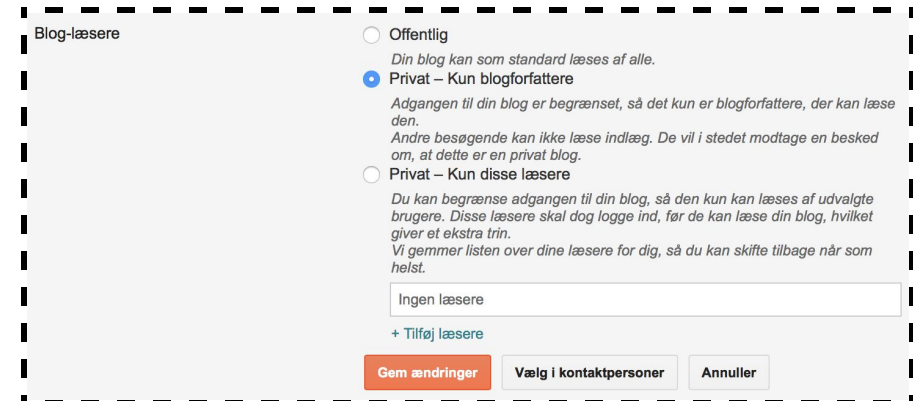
Blog-læsere

Offentlig

Din blog kan som standard læses af alle.

Privat – Kun blogforfattere

Adgangen til din blog er begrænset, så det kun er blogforfattere, der kan læse den.
Andre besøgende kan ikke læse indlæg. De vil i stedet modtage en besked om, at dette er en privat blog.

Privat – Kun disse læsere

Du kan begrænse adgangen til din blog, så den kun kan læses af udvalgte brugere. Disse læsere skal dog logge ind, før de kan læse din blog, hvilket giver et ekstra trin.
Vi gemmer listen over dine læsere for dig, så du kan skifte tilbage når som helst.

Ingen læsere

+ Tilføj læsere

Gem ændringer

Vælg i kontaktpersoner

Annuller